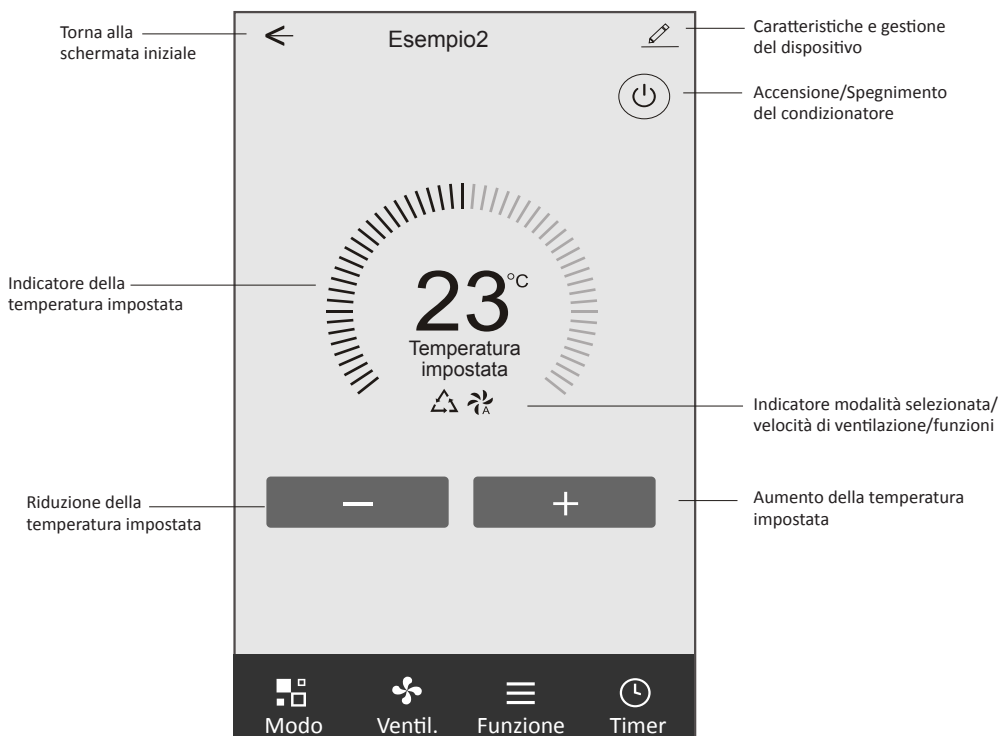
Torna alla schermata iniziale

Esempio2

Caratteristiche e gestione del dispositivo

Accensione/Spegnimento del condizionatore

Indicatore della temperatura impostata

23°C
Temperatura impostata

A

Indicatore modalità selezionata/ velocità di ventilazione/funzioni

Riduzione della temperatura impostata

−

+

Aumento della temperatura impostata

Modo
Ventil.
Funzione
Timer